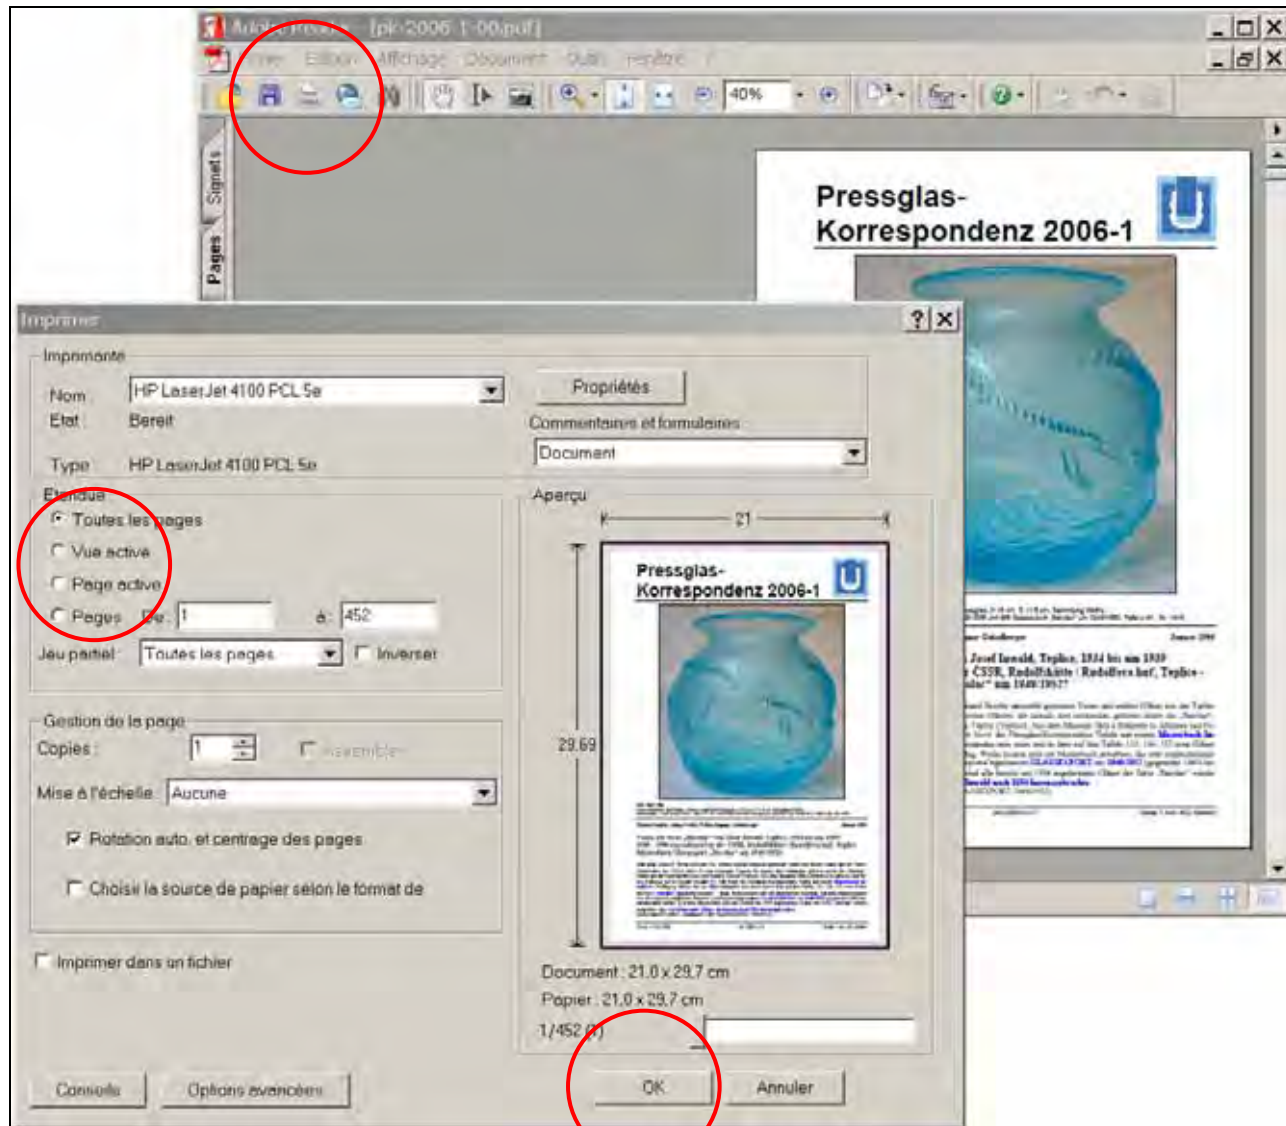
Adobe Reader - [pk-2006-1-00.pdf]

Fichier Edition Affichage Document Outils Fenêtre ?

40%

Signets

Pages

Pressglas-Korrespondenz 2006-1

Imprimer

?

X

Imprimante

Nom : HP LaserJet 4100 PCL 5e

Propriétés

Etat : Bereit

Commentaires et formulaires :

Document

Type : HP LaserJet 4100 PCL 5e

Etendue

Toutes les pages

Vue active

Page active

Pages De : 1 à : 452

Jeu partiel : Toutes les pages

Inverser

Aperçu

21

29,69

Pressglas-Korrespondenz 2006-1

Gestion de la page

Copies : 1

Assembler

Mise à l'échelle : Aucune

Rotation auto. et centrage des pages

Choisir la source de papier selon le format de

Imprimer dans un fichier

Document : 21,0 x 29,7 cm

Papier : 21,0 x 29,7 cm

1/452 (1)

Conseils

Options avancées

OK

Annuler

Josef Inwald, Teplice, 1934 bis um 1939 ČSSR, Rudolfshütte / Rudolfova huť, Teplice - um 1940/1957?